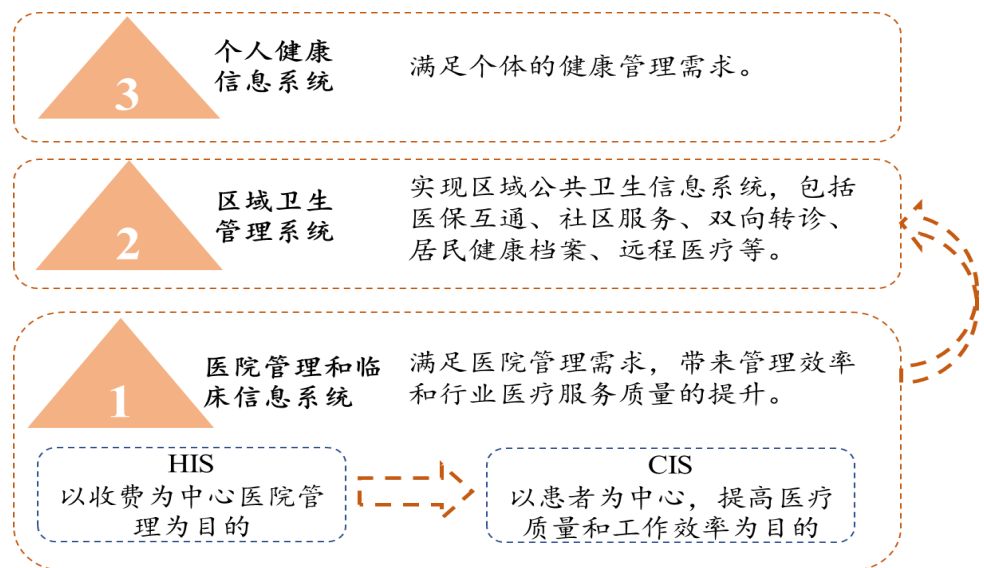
3

个人健康信息系统

满足个体的健康管理需求。

2

区域卫生管理系统

实现区域公共卫生信息系统，包括医保互通、社区服务、双向转诊、居民健康档案、远程医疗等。

1

医院管理和临床信息系统

满足医院管理需求，带来管理效率和行业医疗服务质量的提升。

HIS
以收费为中心医院管理为目的

CIS
以患者为中心，提高医疗质量和工作效率为目的